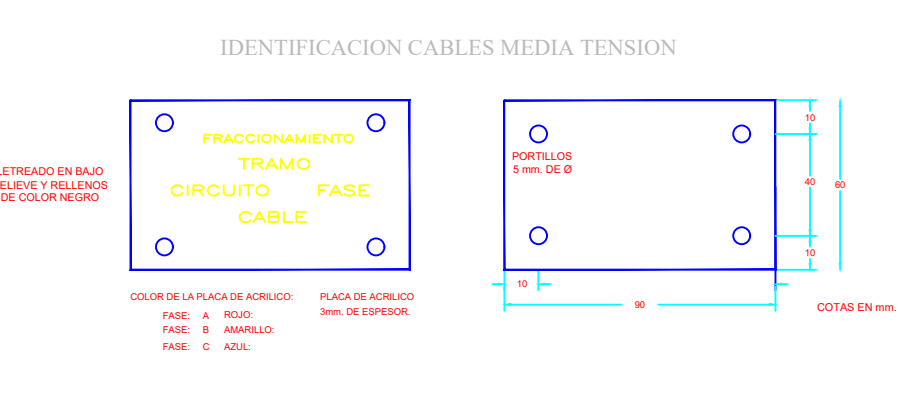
IDENTIFICACION CABLES MEDIA TENSION

LETREADO EN BAJO RELIEVE Y RELLENOS DE COLOR NEGRO

FRACCIONAMIENTO
TRAMO
CIRCUITO FASE
CABLE

PORTILLOS
5 mm. DE Ø

10
40
10
60
10
90

COLOR DE LA PLACA DE ACRILICO:
FASE: A ROJO:
FASE: B AMARILLO:
FASE: C AZUL:

PLACA DE ACRILICO
3mm. DE ESPESOR.

COTAS EN mm.